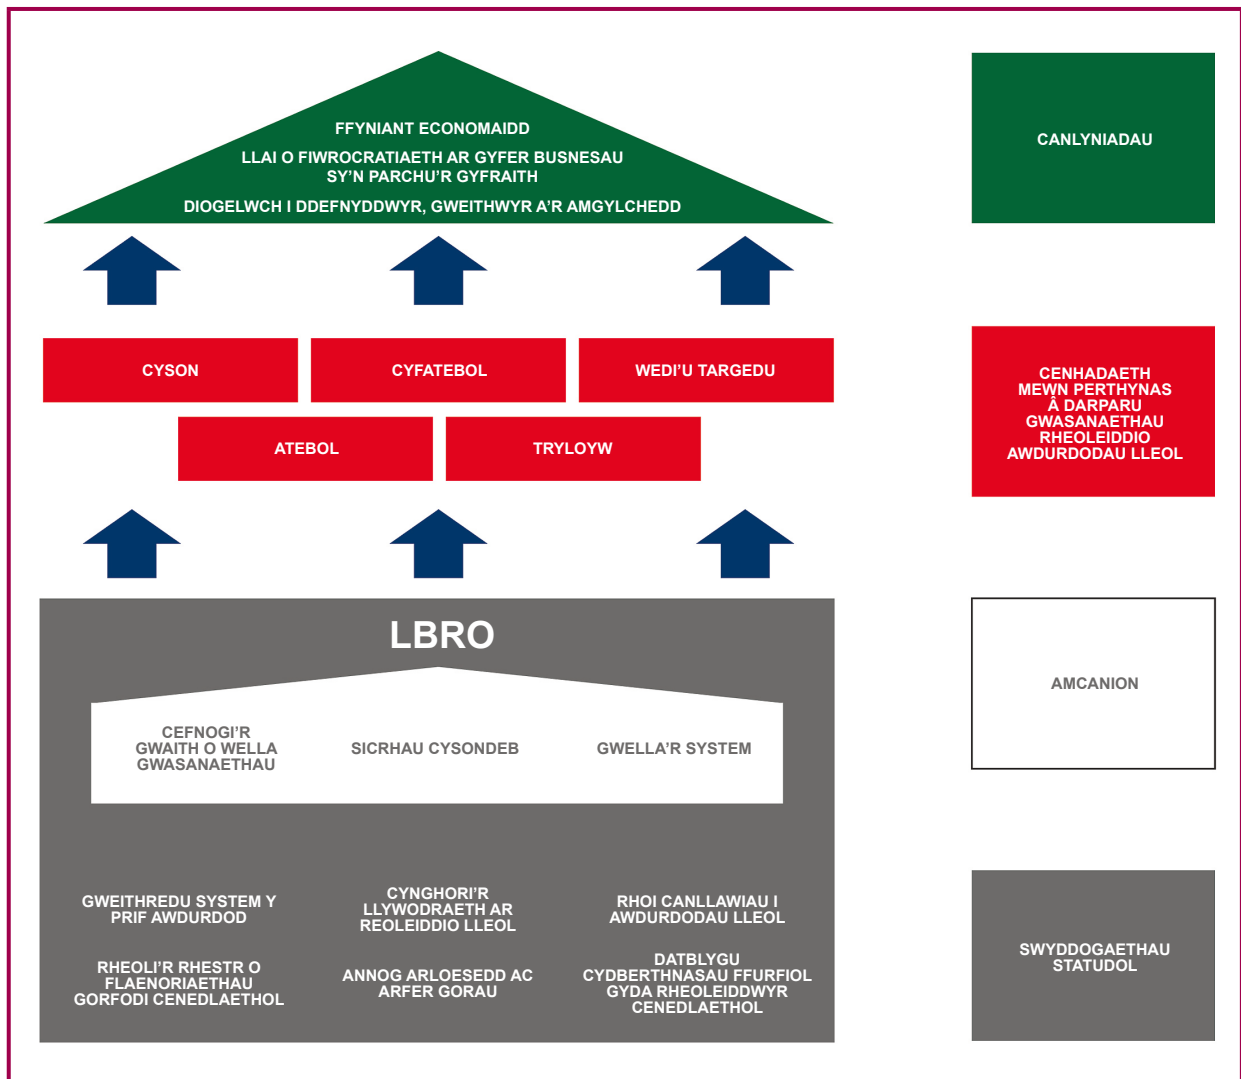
FFYNIANT ECONOMAIDD

LLAI O FIWROCRATIAETH AR GYFER BUSNESAU SY'N PARCHU'R GYFRAITH

DIOGELWCH I DDEFNYDDWYR, GWEITHWYR A'R AMGYLCHEDD

CANLYNIADAU

CYSON

CYFATEBOL

WEDI'U TARGEDU

ATEBOL

TRYLOYW

CENHADAETH MEWN PERTHYNAS Â DARPARU GWASANAETHAU RHEOLEIDDIO AWDURDODAU LLEOL

LBRO

CEFNOGI'R GWAITH O WELLA GWASANAETHAU

SICRHAU CYSONDEB

GWELLA'R SYSTEM

AMCANION

GWEITHREDU SYSTEM Y PRIF AWDURDOD

CYNGHORI'R LLYWODRAETH AR REOLEIDDIO LLEOL

RHOI CANLLAWIAU I AWDURDODAU LLEOL

RHEOLI'R RHESTR O FLAENORIAETHAU GORFODI CENEDLAETHOL

ANNOG ARLOESEDD AC ARFER GORAU

DATBLYGU CYDBERTHNASAU FFURFIOL GYDA RHEOLEIDDWYR CENEDLAETHOL

SWYDDOGAETHAU STATUDOL